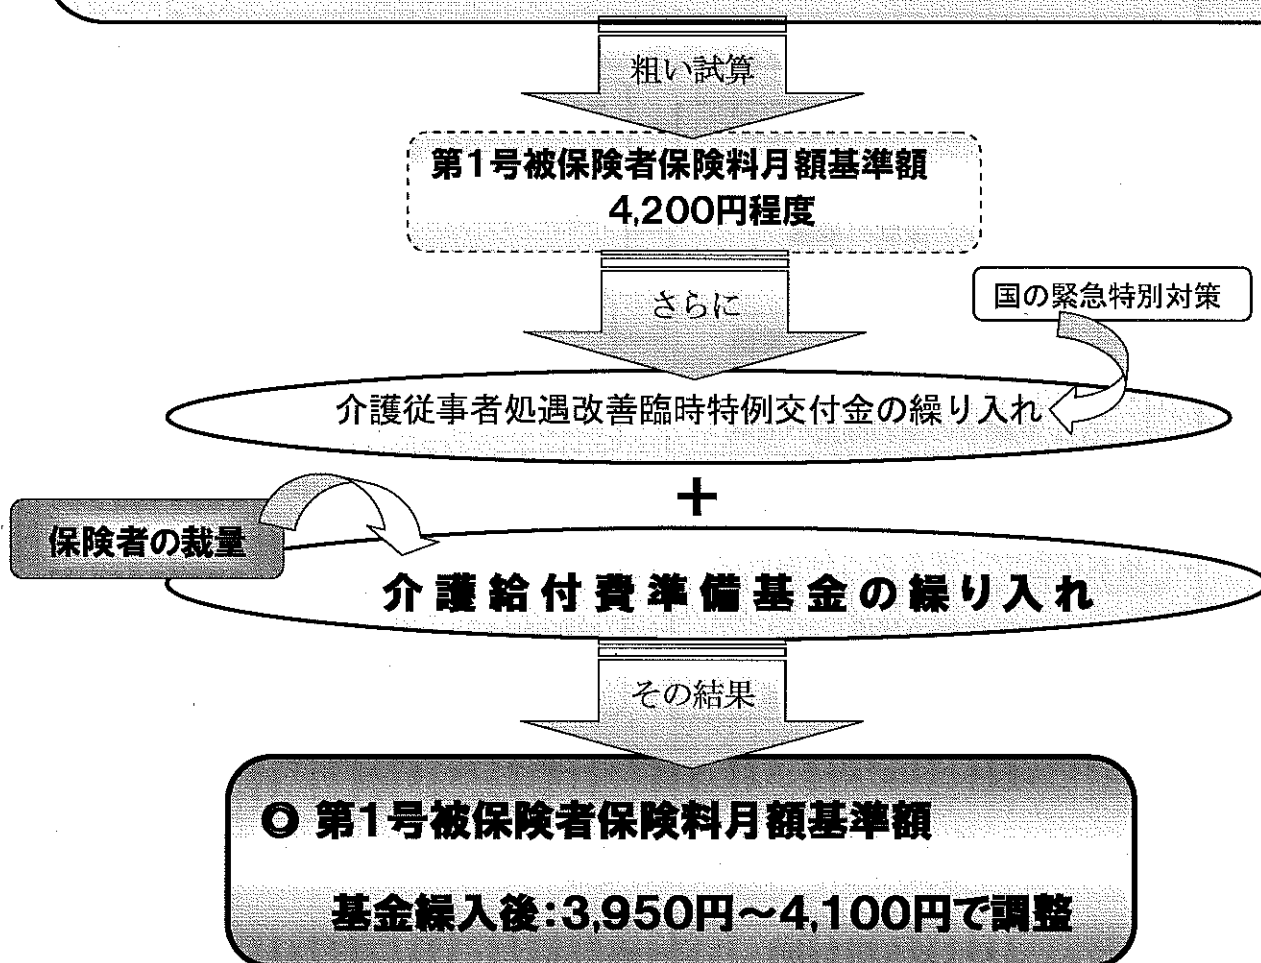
粗い試算

第1号被保険者保険料月額基準額
4,200円程度

さらに

国の緊急特別対策

介護従事者処遇改善臨時特例交付金の繰り入れ

＋

保険者の裁量

介護給付費準備基金の繰り入れ

その結果

◎ 第1号被保険者保険料月額基準額

基金繰入後:3,950円～4,100円で調整